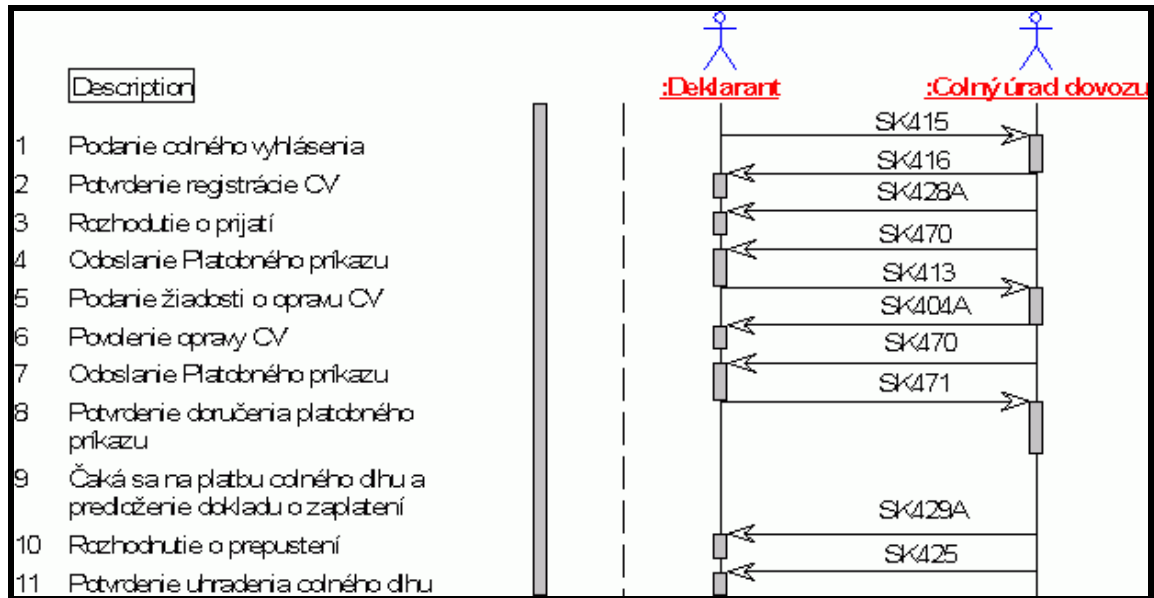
Description

:Deklarant

:Colný úrad dovozu

1 Podanie colného vyhlásenia

2 Potvrdenie registrácie CV

3 Rozhodutie o prijatí

4 Odoslanie Platobného príkazu

5 Podanie žiadosti o opravu CV

6 Povolenie opravy CV

7 Odoslanie Platobného príkazu

8 Potvrdenie doručenia platobného príkazu

9 Čaká sa na platbu colného dlhu a predloženie dokladu o zaplatení

10 Rozhodnutie o prepustení

11 Potvrdenie uhradenia colného dlhu

SK415

SK416

SK428A

SK470

SK413

SK404A

SK470

SK471

SK429A

SK425